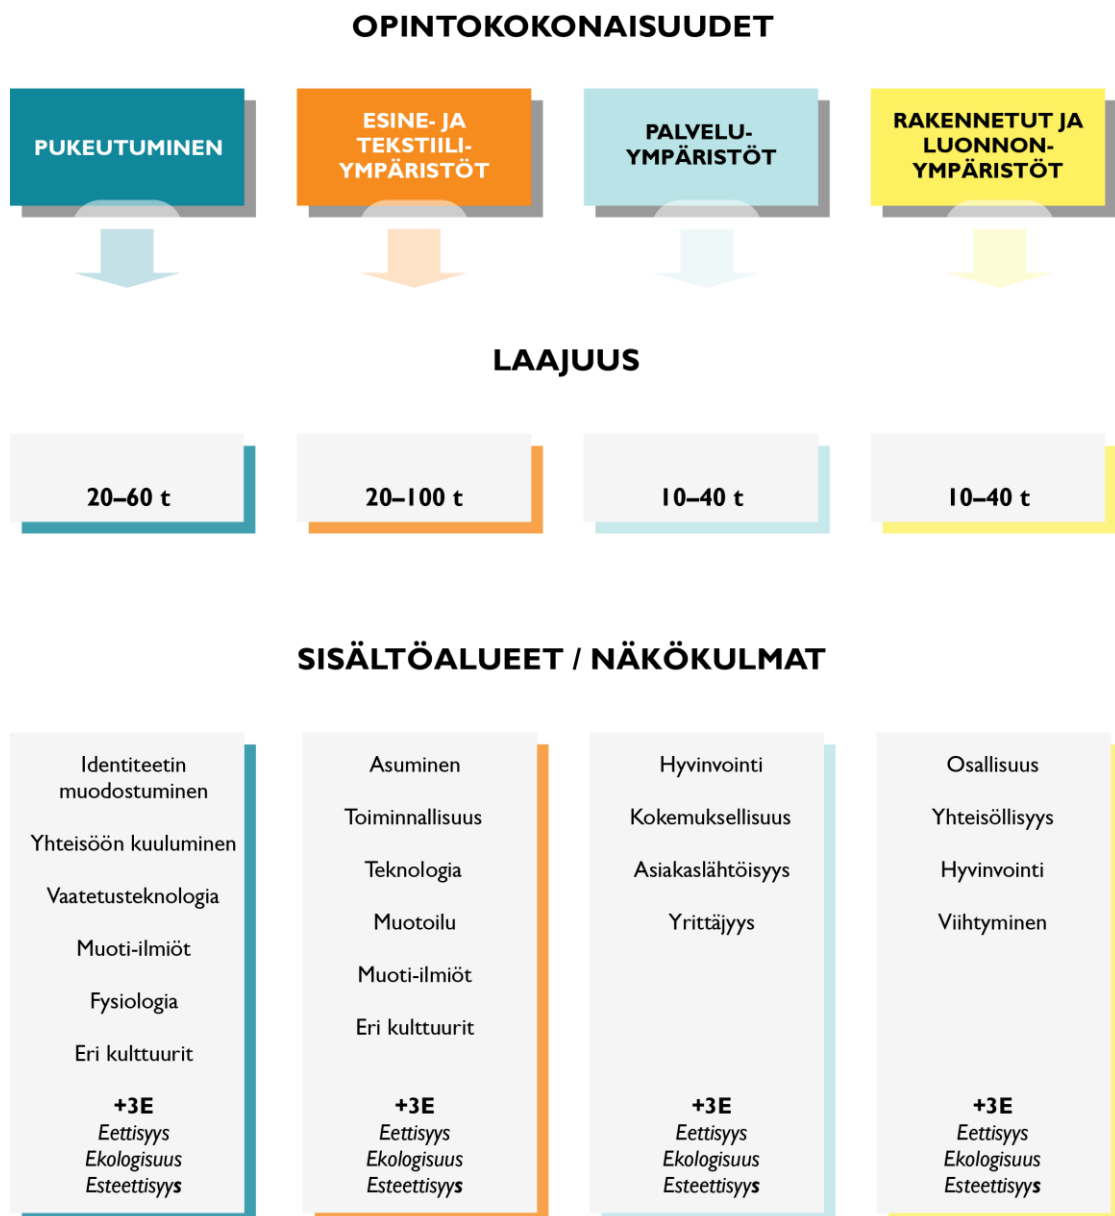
OPINTOKOKONAISUUDET

PUKEUTUMINEN

ESINE- JA TEKSTIILI-YMPÄRISTÖT

PALVELU-YMPÄRISTÖT

RAKENNETUT JA LUONNON-YMPÄRISTÖT

LAAJUUS

20–60 t

20–100 t

10–40 t

10–40 t

SISÄLTÖALUEET / NÄKÖKULMAT

Identiteetin muodostuminen

Yhteisöön kuuluminen

Vaatetusteknologia

Muoti-ilmiöt

Fysiologia

Eri kulttuurit

+3E
*Eettisyys*
*Ekologisuus*
*Esteettisyys*

Asuminen

Toiminnallisuus

Teknologia

Muotoilu

Muoti-ilmiöt

Eri kulttuurit

+3E
*Eettisyys*
*Ekologisuus*
*Esteettisyys*

Hyvinvointi

Kokemuksellisuus

Asiakaslähtöisyys

Yrittäjyys

+3E
*Eettisyys*
*Ekologisuus*
*Esteettisyys*

Osallisuus

Yhteisöllisyys

Hyvinvointi

Viihtyminen

+3E
*Eettisyys*
*Ekologisuus*
*Esteettisyys*